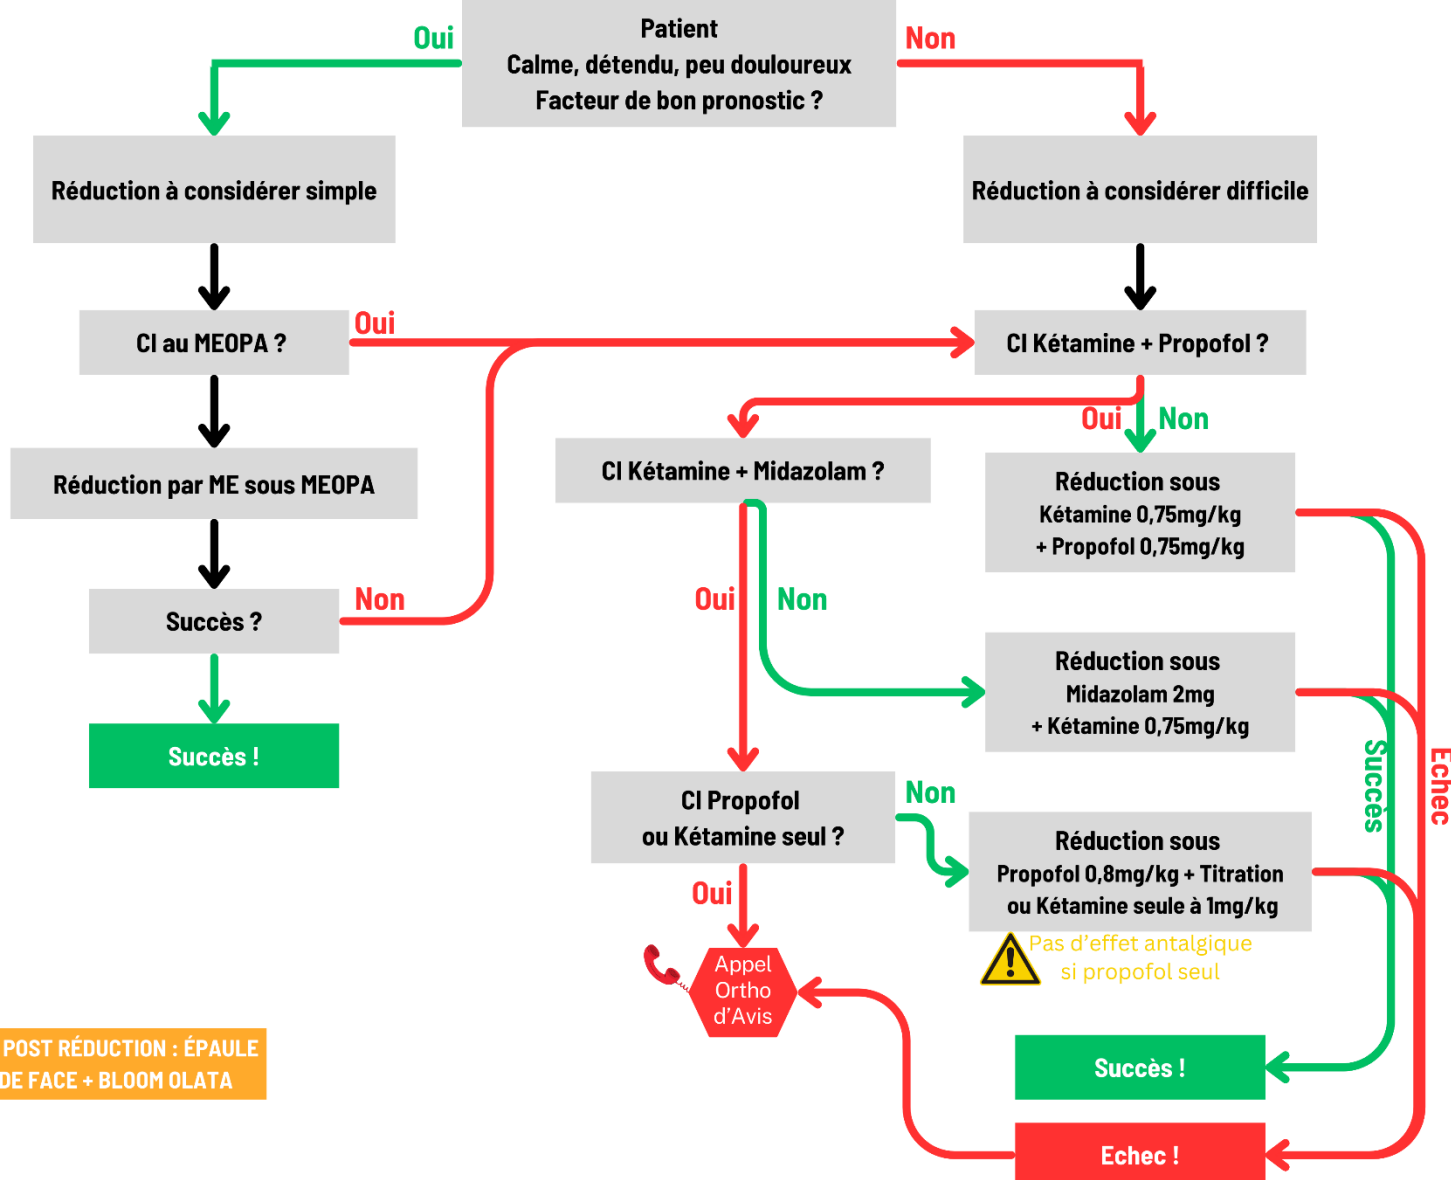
Patient
Calme, détendu, peu douloureux
Facteur de bon pronostic ?

Oui

Non

Réduction à considérer simple

Réduction à considérer difficile

CI au MEOPA ?

Oui

CI Kétamine + Propofol ?

Oui

Non

Réduction par ME sous MEOPA

CI Kétamine + Midazolam ?

Réduction sous
Kétamine 0,75mg/kg
+ Propofol 0,75mg/kg

Succès ?

Non

Oui

Non

Réduction sous
Midazolam 2mg
+ Kétamine 0,75mg/kg

Succès !

Succès

Echec

CI Propofol
ou Kétamine seul ?

Non

Réduction sous
Propofol 0,8mg/kg + Titration
ou Kétamine seule à 1mg/kg

Oui

Pas d'effet antalgique
si propofol seul

Appel
Ortho
d'Avis

POST RÉDUCTION : ÉPAULE
DE FACE + BLOOM OLATA

Succès !

Echec !